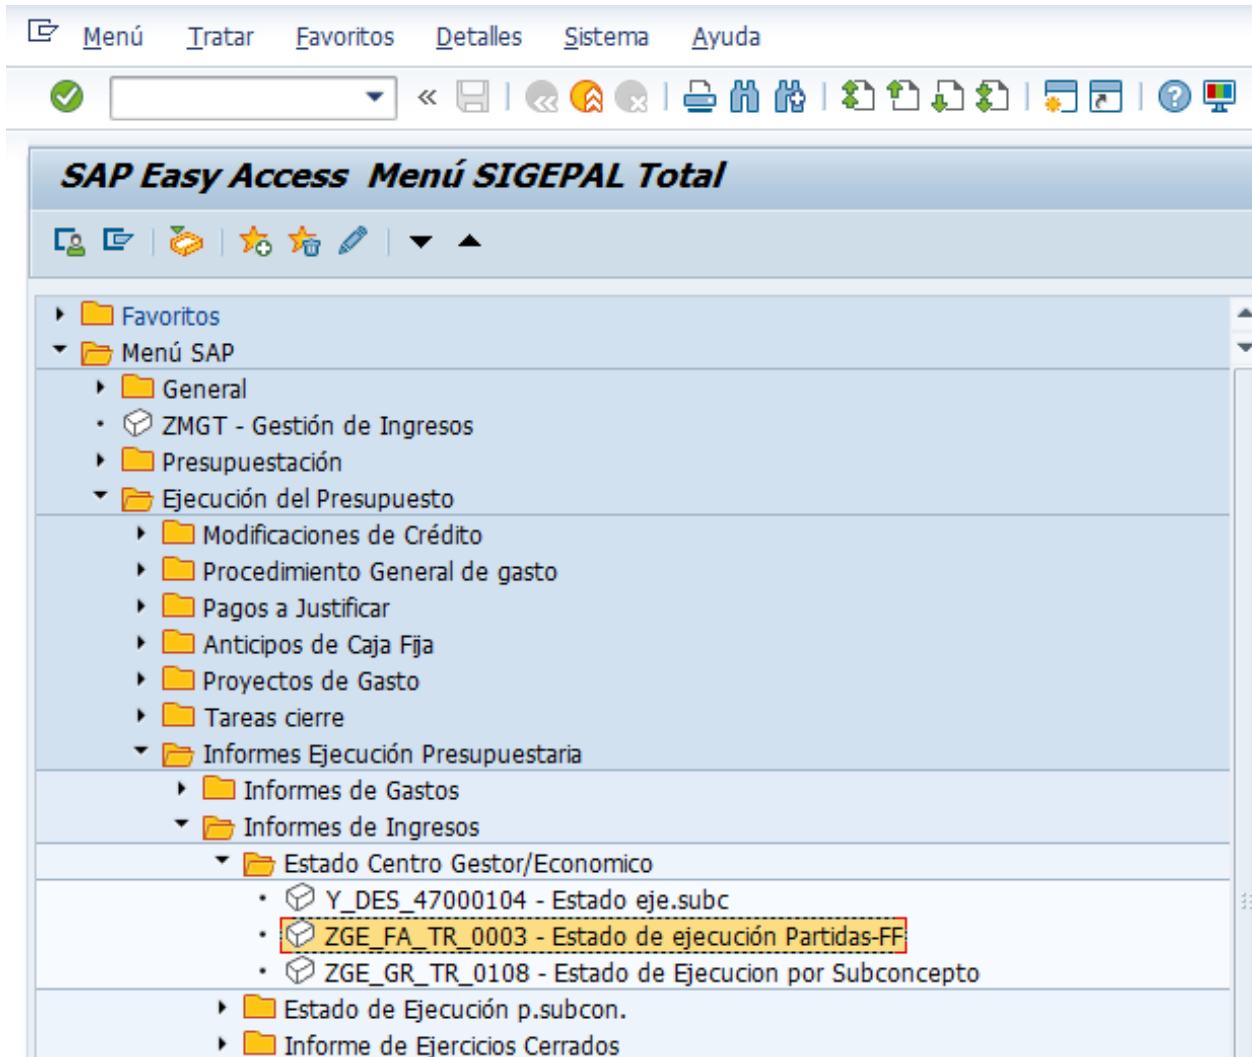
Menú Tratar Favoritos Detalles Sistema Ayuda

SAP Easy Access Menú SIGEPAL Total

Favoritos
Menú SAP
General
ZMGT - Gestión de Ingresos
Presupuestación
Ejecución del Presupuesto
Modificaciones de Crédito
Procedimiento General de gasto
Pagos a Justificar
Anticipos de Caja Fija
Proyectos de Gasto
Tareas cierre
Informes Ejecución Presupuestaria
Informes de Gastos
Informes de Ingresos
Estado Centro Gestor/Economico
Y_DES_47000104 - Estado eje.subc
ZGE_FA_TR_0003 - Estado de ejecución Partidas-FF
ZGE_GR_TR_0108 - Estado de Ejecucion por Subconcepto
Estado de Ejecución p.subcon.
Informe de Ejercicios Cerrados